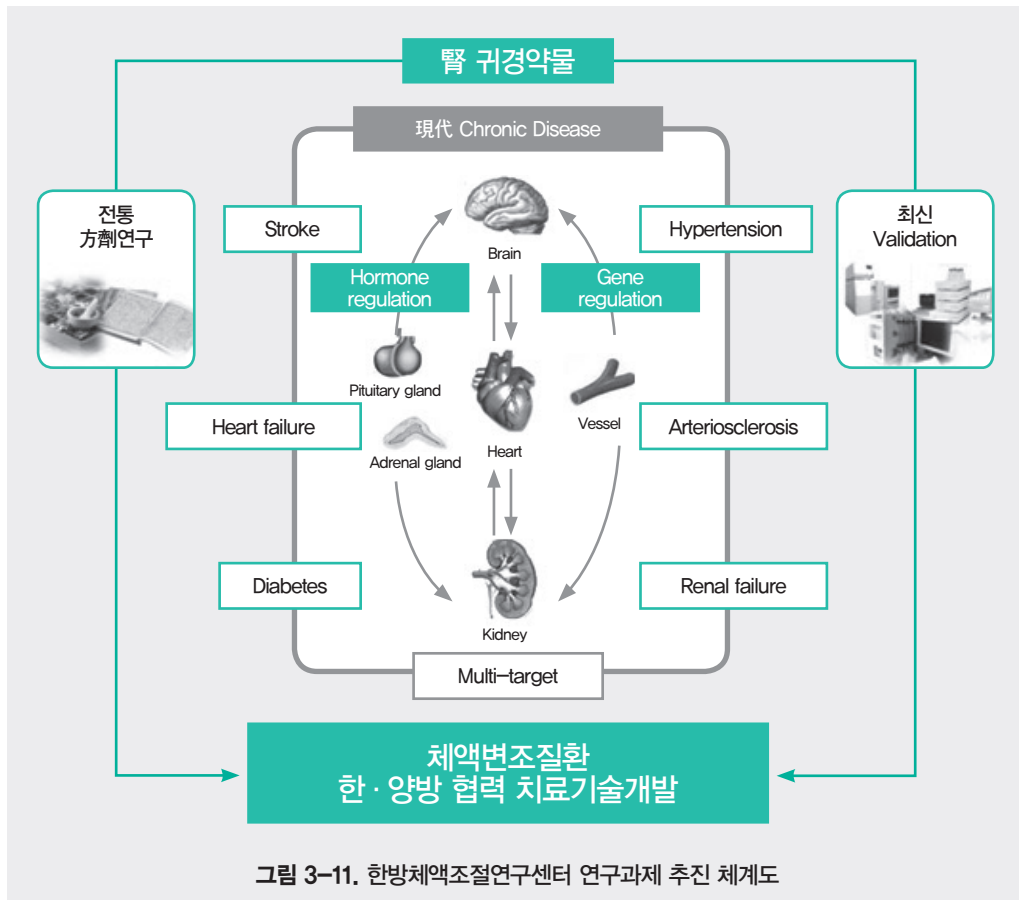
腎 귀경약물

現代 Chronic Disease

전통
方劑연구

최신
Validation

Stroke

Hypertension

Brain

Hormone regulation

Gene regulation

Pituitary gland

Heart

Vessel

Heart failure

Arteriosclerosis

Adrenal gland

Diabetes

Renal failure

Kidney

Multi-target

체액변조질환
한 · 양방 협력 치료기술개발

그림 3–11. 한방체액조절연구센터 연구과제 추진 체계도